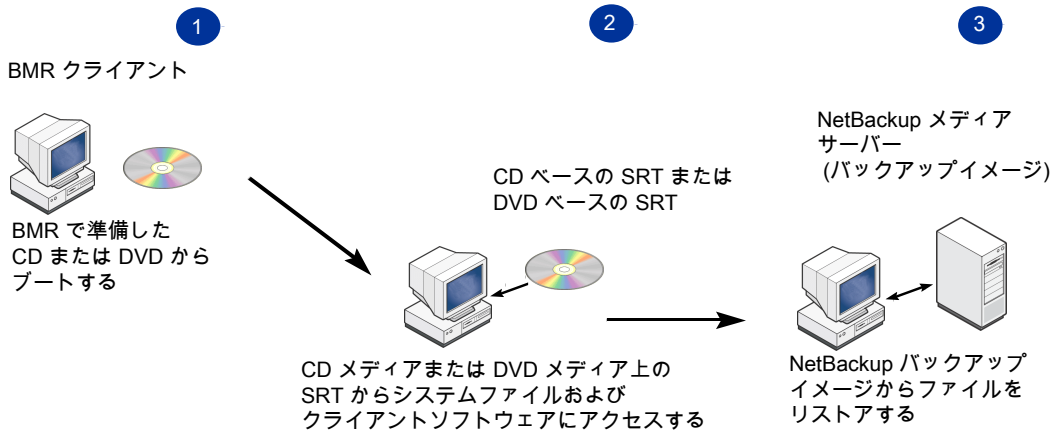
1

2

3

BMR クライアント

BMR で準備した CD または DVD からブートする

CD ベースの SRT または DVD ベースの SRT

CD メディアまたは DVD メディア上の SRT からシステムファイルおよびクライアントソフトウェアにアクセスする

NetBackup メディアサーバー (バックアップイメージ)

NetBackup バックアップイメージからファイルをリストアする